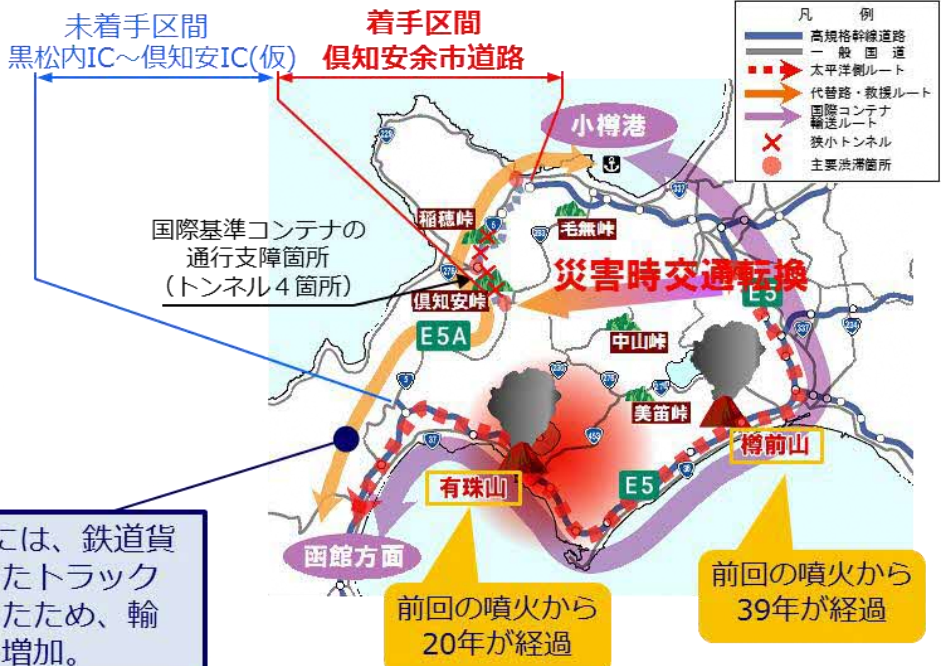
未着手区間
黒松内IC～倶知安IC(仮)

着手区間
倶知安余市道路

凡　例
高規格幹線道路
一般国道
太平洋側ルート
代替路・救援ルート
国際コンテナ輸送ルート
狭小トンネル
主要渋滞箇所

小樽港

国際基準コンテナの通行支障箇所（トンネル４箇所）

稲穂峠
毛無峠
倶知安峠
災害時交通転換
E5
E5A
中山峠
美笛峠
樽前山
有珠山
E5
函館方面

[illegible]には、鉄道貨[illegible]たトラック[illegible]たため、輸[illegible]増加。

前回の噴火から
20年が経過

前回の噴火から
39年が経過